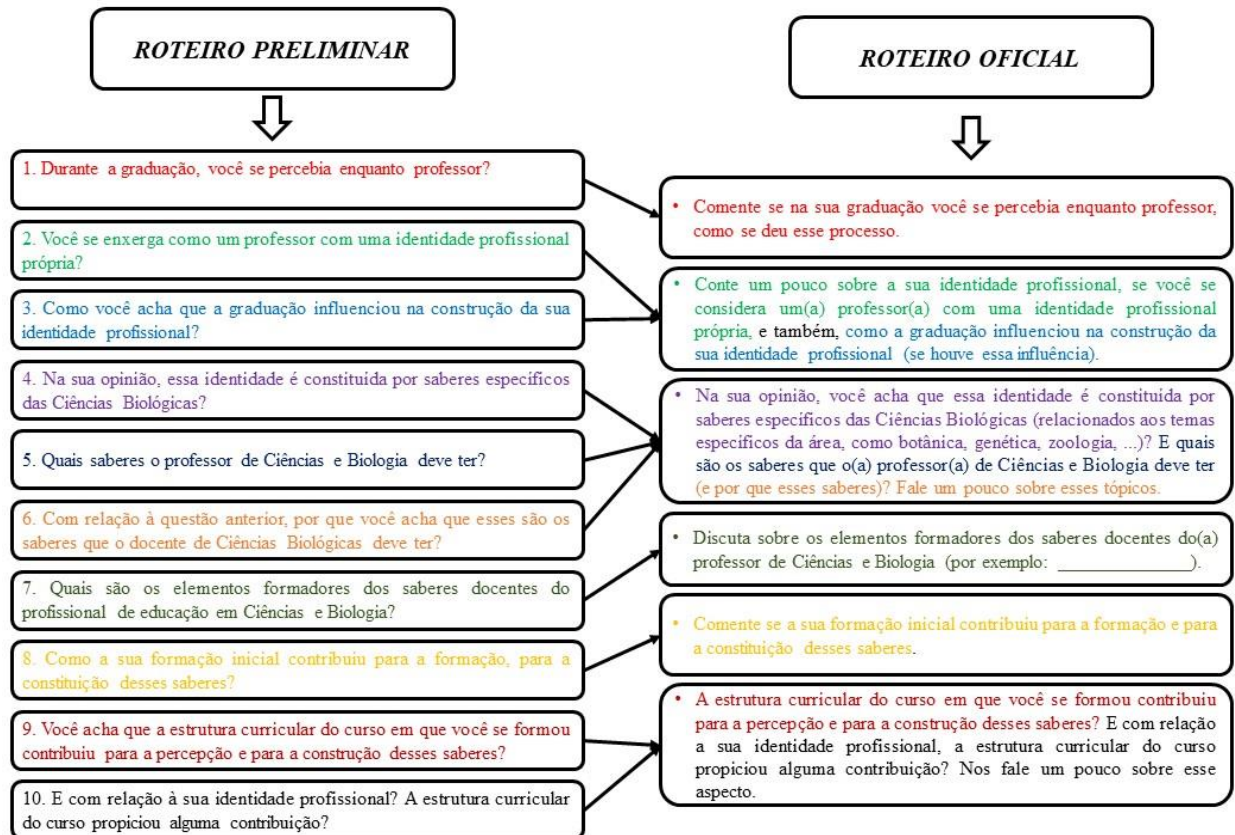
ROTEIRO PRELIMINAR

1. Durante a graduação, você se percebia enquanto professor?

2. Você se enxerga como um professor com uma identidade profissional própria?

3. Como você acha que a graduação influenciou na construção da sua identidade profissional?

4. Na sua opinião, essa identidade é constituída por saberes específicos das Ciências Biológicas?

5. Quais saberes o professor de Ciências e Biologia deve ter?

6. Com relação à questão anterior, por que você acha que esses são os saberes que o docente de Ciências Biológicas deve ter?

7. Quais são os elementos formadores dos saberes docentes do profissional de educação em Ciências e Biologia?

8. Como a sua formação inicial contribuiu para a formação, para a constituição desses saberes?

9. Você acha que a estrutura curricular do curso em que você se formou contribuiu para a percepção e para a construção desses saberes?

10. E com relação à sua identidade profissional? A estrutura curricular do curso propiciou alguma contribuição?

ROTEIRO OFICIAL

• Comente se na sua graduação você se percebia enquanto professor, como se deu esse processo.

• Conte um pouco sobre a sua identidade profissional, se você se considera um(a) professor(a) com uma identidade profissional própria, e também, como a graduação influenciou na construção da sua identidade profissional (se houve essa influência).

• Na sua opinião, você acha que essa identidade é constituída por saberes específicos das Ciências Biológicas (relacionados aos temas específicos da área, como botânica, genética, zoologia, ...)? E quais são os saberes que o(a) professor(a) de Ciências e Biologia deve ter (e por que esses saberes)? Fale um pouco sobre esses tópicos.

• Discuta sobre os elementos formadores dos saberes docentes do(a) professor de Ciências e Biologia (por exemplo: _______________).

• Comente se a sua formação inicial contribuiu para a formação e para a constituição desses saberes.

• A estrutura curricular do curso em que você se formou contribuiu para a percepção e para a construção desses saberes? E com relação a sua identidade profissional, a estrutura curricular do curso propiciou alguma contribuição? Nos fale um pouco sobre esse aspecto.